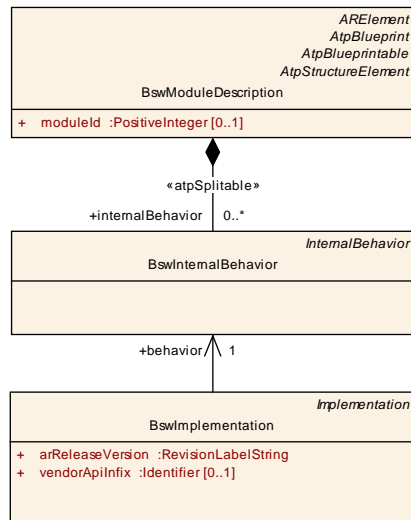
ARElement
AtpBlueprint
AtpBlueprintable
AtpStructureElement
BswModuleDescription

+ moduleId :PositiveInteger [0..1]

«atpSplitable»
+internalBehavior 0..*

InternalBehavior
BswInternalBehavior

+behavior 1

Implementation
BswImplementation

+ arReleaseVersion :RevisionLabelString
+ vendorApiInfix :Identifier [0..1]